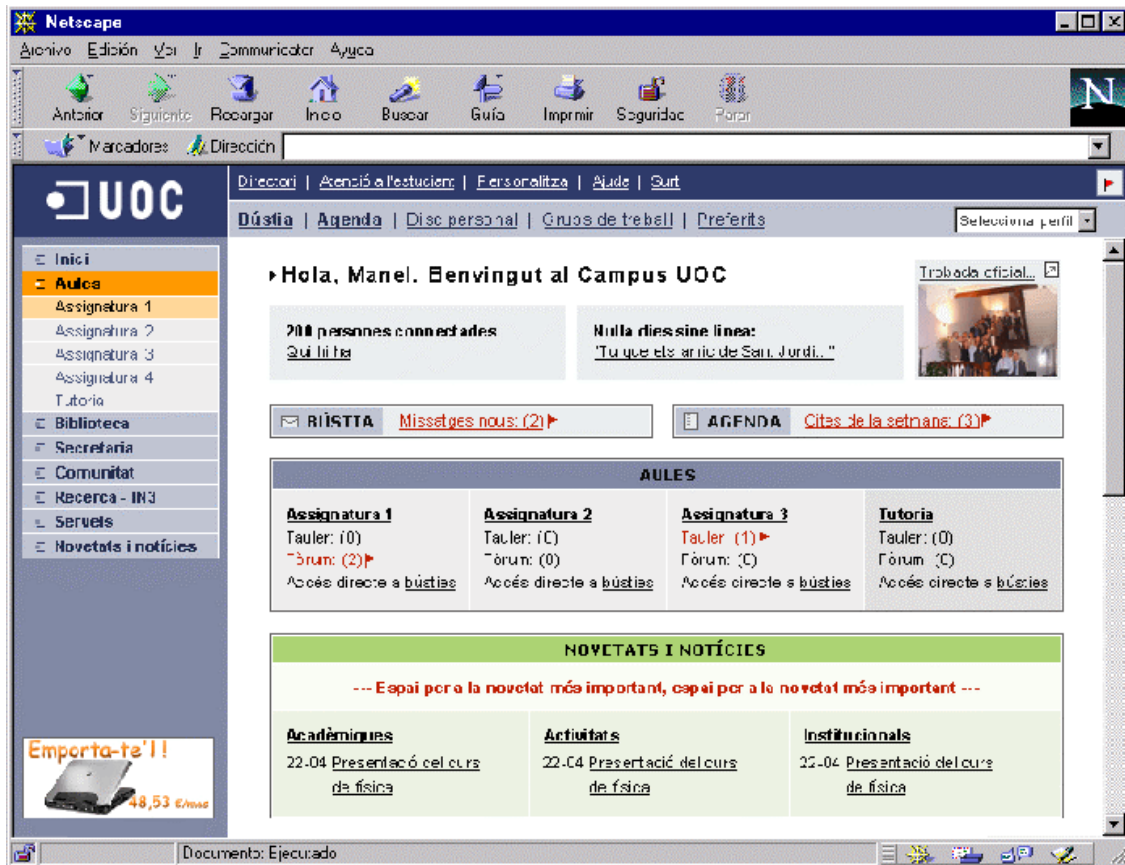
Netscape

Archivo Edición Ver Ir Communicator Ayuda

Anterior Siguiente Recargar Inicio Buscar Guía Imprimir Seguridad Parar

Marcadores Dirección

UOC

Directori | Atenció a l'estudiant | Personalitza | Ajuda | Surt

Bústia | Agenda | Disc personal | Grups de treball | Preferits

Selecciona perfil

Inici
Aules
Assignatura 1
Assignatura 2
Assignatura 3
Assignatura 4
Tutoria
Biblioteca
Secretaria
Comunitat
Recerca - IN3
Serveis
Novetats i notícies

Emporta-te'l!
48,53 €/mes

Hola, Manel. Benvingut al Campus UOC

Trobada oficial...

200 persones connectades
Qui hi ha

Nulla dies sine linea:
"Tu que ets amic de Sant Jordi..."

BÚSTIA Missatges nous: (2)

AGENDA Cites de la setmana: (3)

AULES

| Assignatura 1 | Assignatura 2 | Assignatura 3 | Tutoria |
|---|---|---|---|
| Tauler: (0) | Tauler: (0) | Tauler: (1) | Tauler: (0) |
| Fòrum: (2) | Fòrum: (0) | Fòrum: (0) | Fòrum: (0) |
| Accés directe a bústies | Accés directe a bústies | Accés directe a bústies | Accés directe a bústies |

NOVETATS I NOTÍCIES

--- Espai per a la novetat més important, espai per a la novetat més important ---

| Acadèmiques | Activitats | Institucionals |
|---|---|---|
| 22-04 Presentació del curs de física | 22-04 Presentació del curs de física | 22-04 Presentació del curs de física |

Documento: Ejecutado